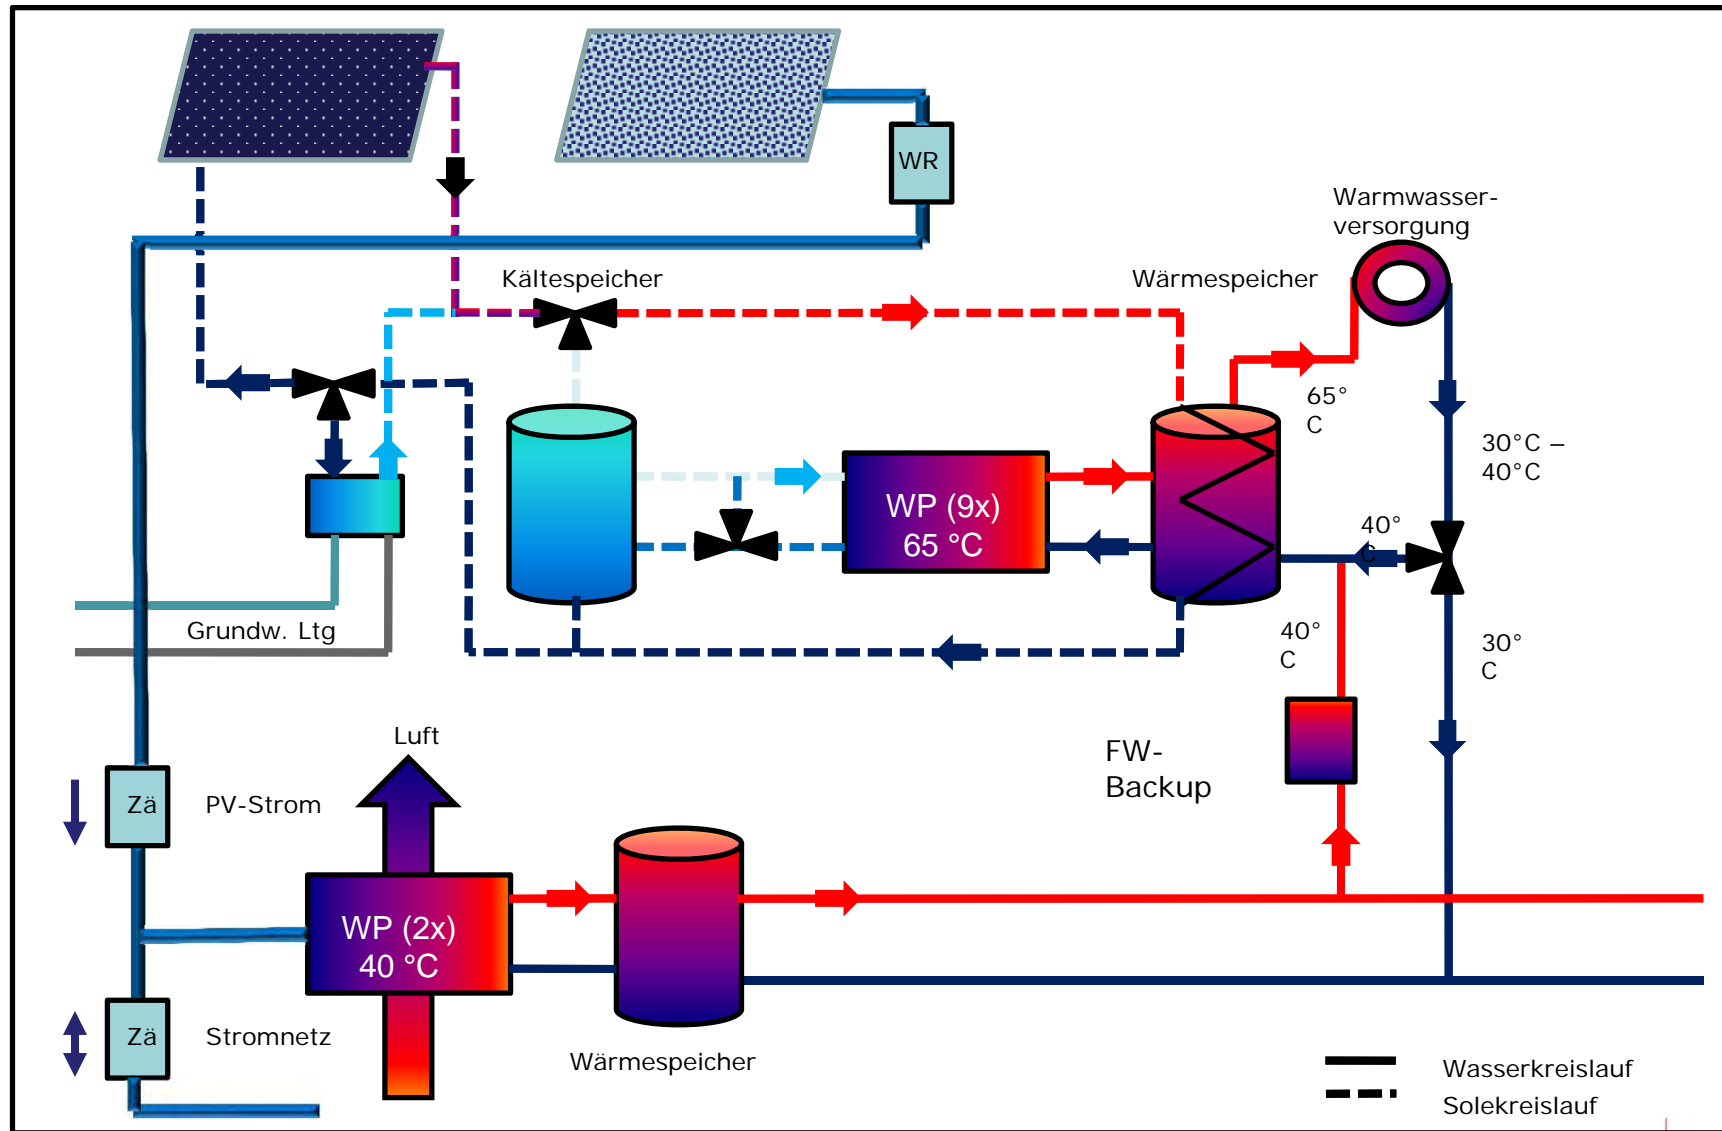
WR

Warmwasserversorgung

Kältespeicher

Wärmespeicher

65° C

30°C – 40°C

40° C

WP (9x) 65 °C

Grundw. Ltg

40° C

30° C

Luft

FW-Backup

Zä

PV-Strom

WP (2x) 40 °C

Zä

Stromnetz

Wärmespeicher

Wasserkreislauf

Solekreislauf